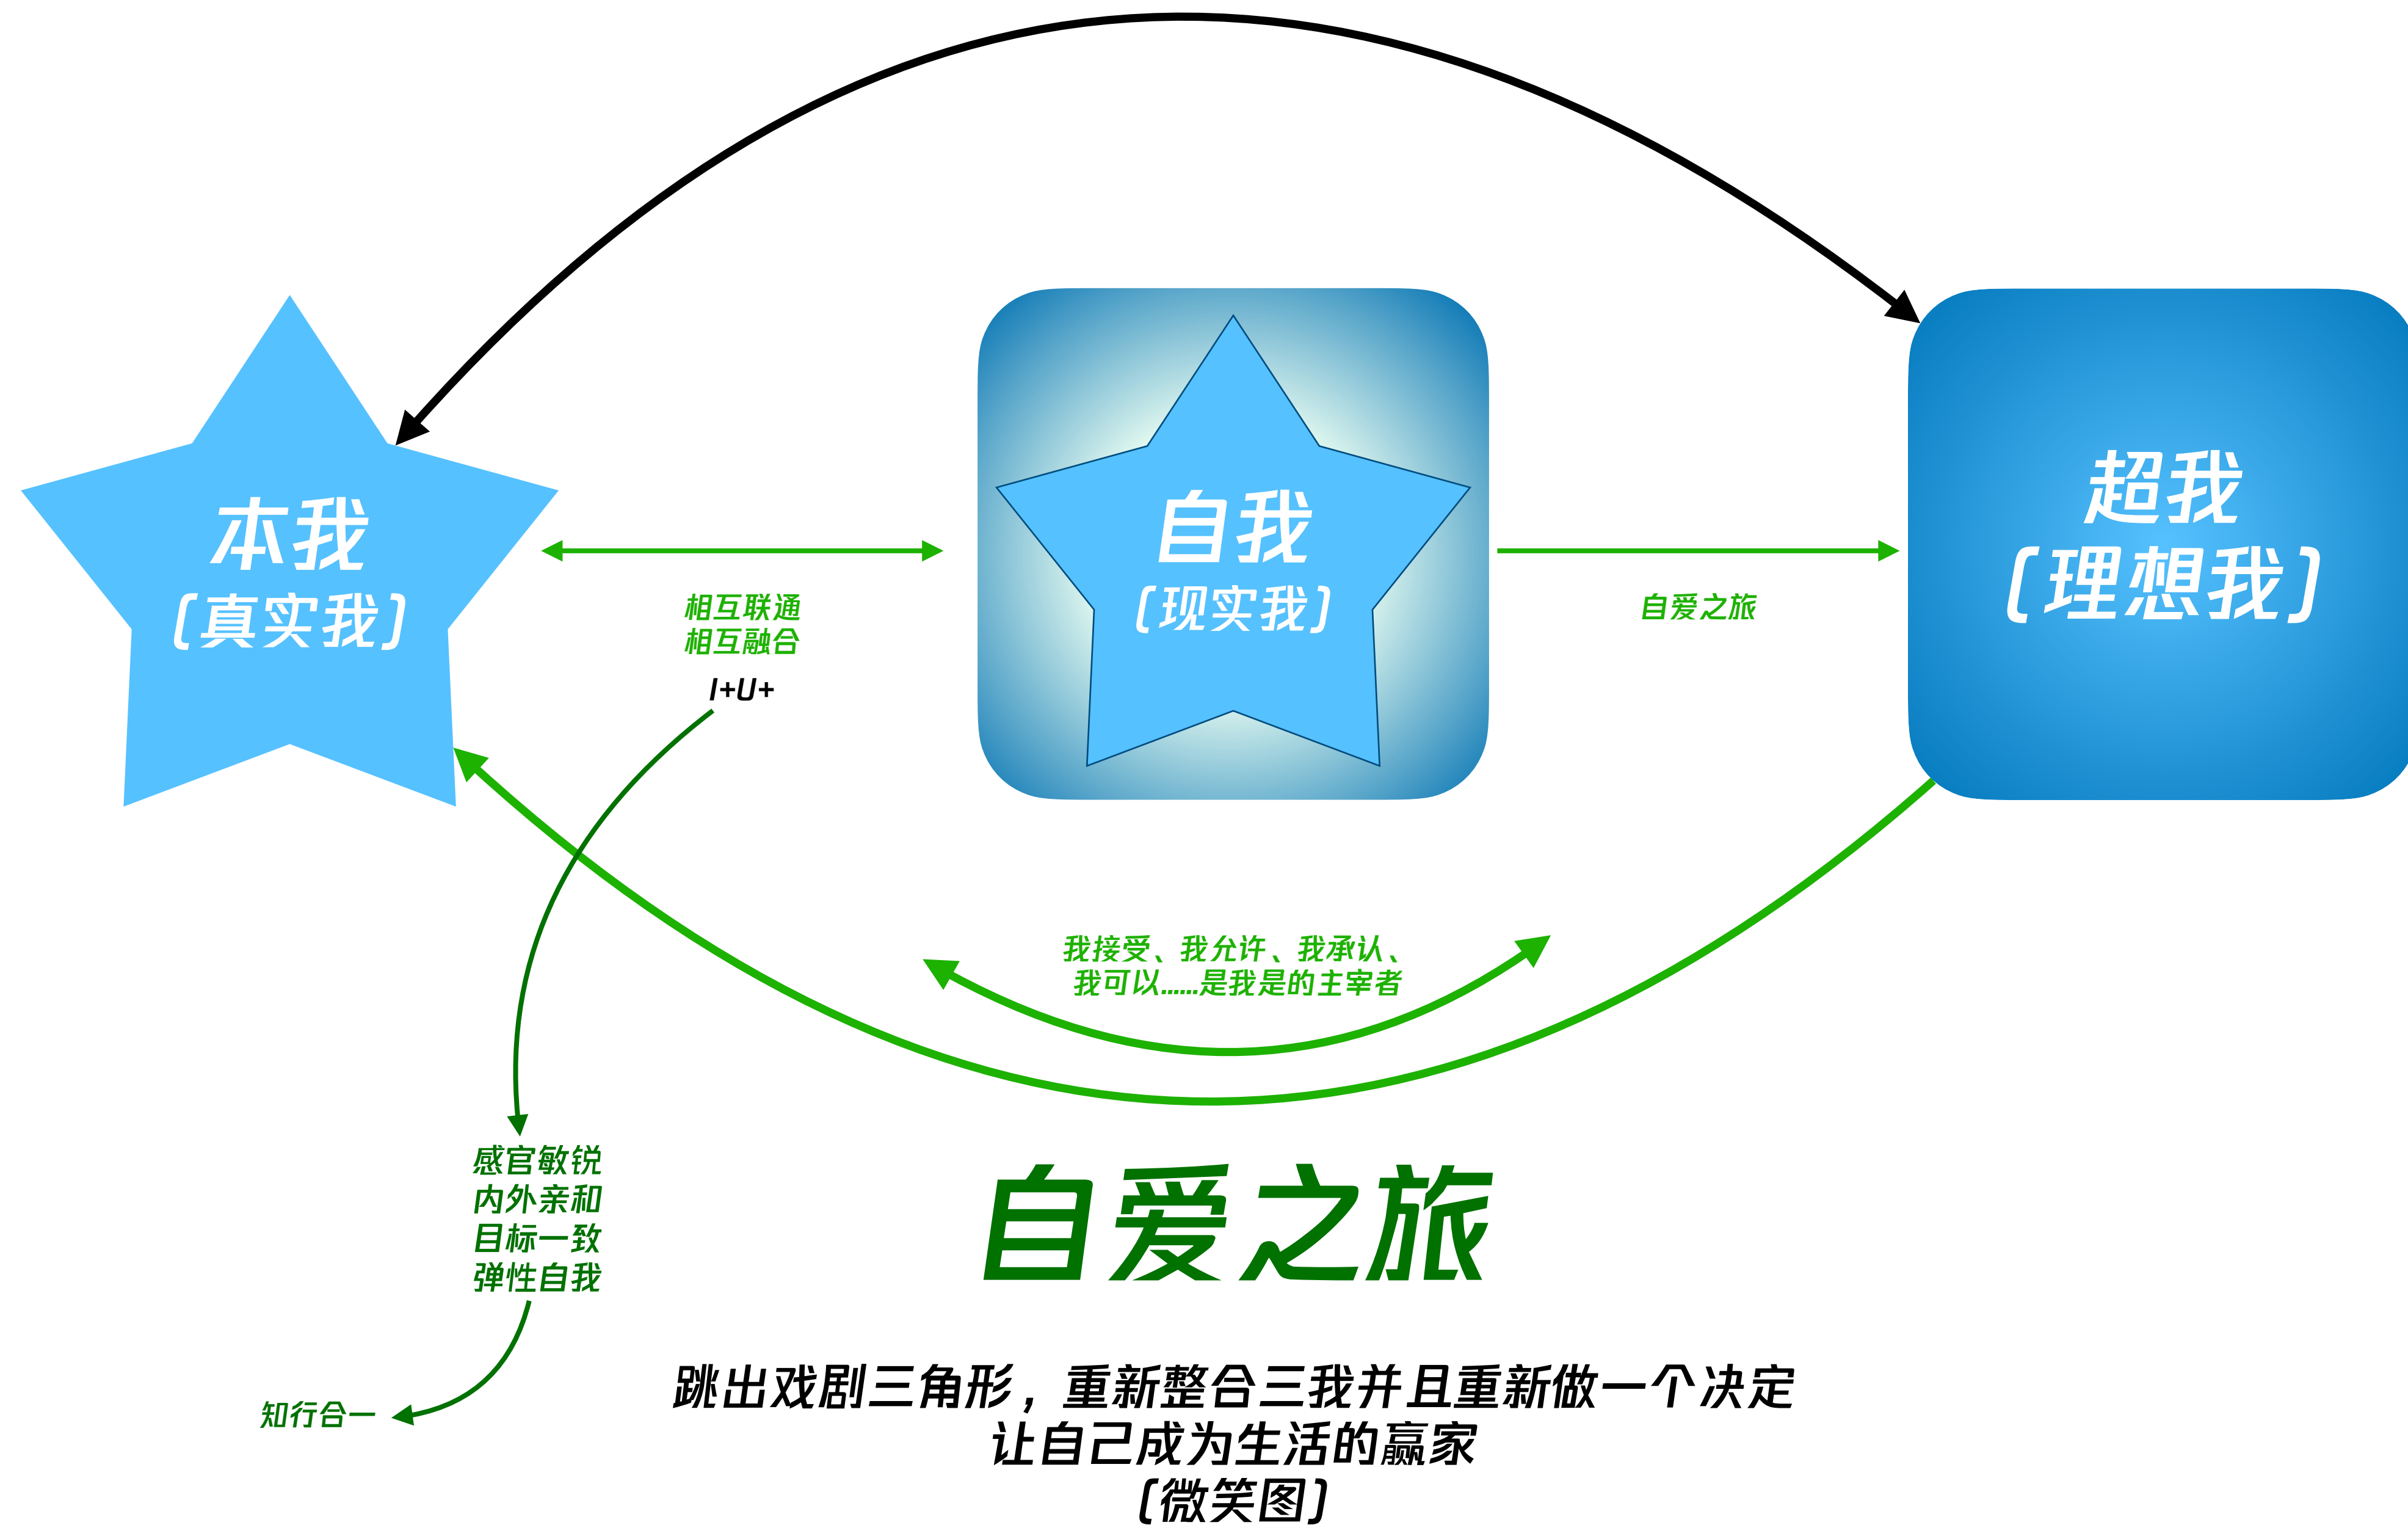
本我
（真实我）

相互联通
相互融合

I+U+

自我
（现实我）

自爱之旅

超我
（理想我）

我接受、我允许、我承认、
我可以……是我是的主宰者

感官敏锐
内外亲和
目标一致
弹性自我

知行合一

自爱之旅

跳出戏剧三角形，重新整合三我并且重新做一个决定
让自己成为生活的赢家
（微笑图）